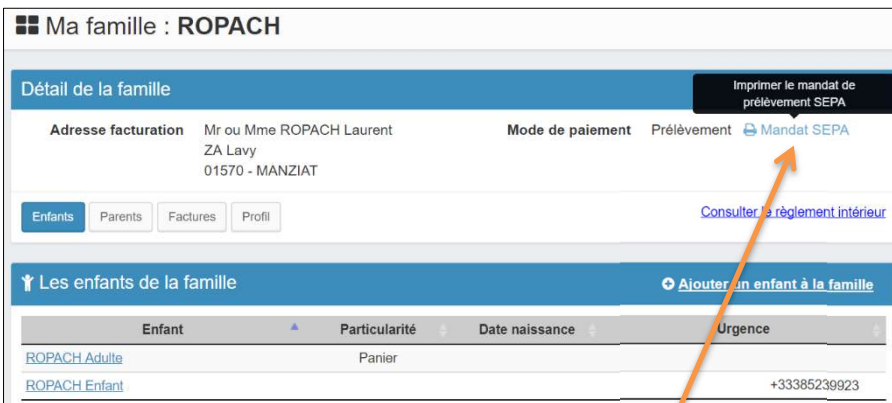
Ma famille : **ROPACH**

Détail de la famille

Imprimer le mandat de prélèvement SEPA

Adresse facturation Mr ou Mme ROPACH Laurent
ZA Lavy
01570 - MANZIAT

Mode de paiement Prélèvement Mandat SEPA

Enfants Parents Factures Profil

Consulter le règlement intérieur

Les enfants de la famille

Ajouter un enfant à la famille

| Enfant | Particularité | Date naissance | Urgence |
|---|---|---|---|
| ROPACH Adulte | Panier | | |
| ROPACH Enfant | | | +33385239923 |